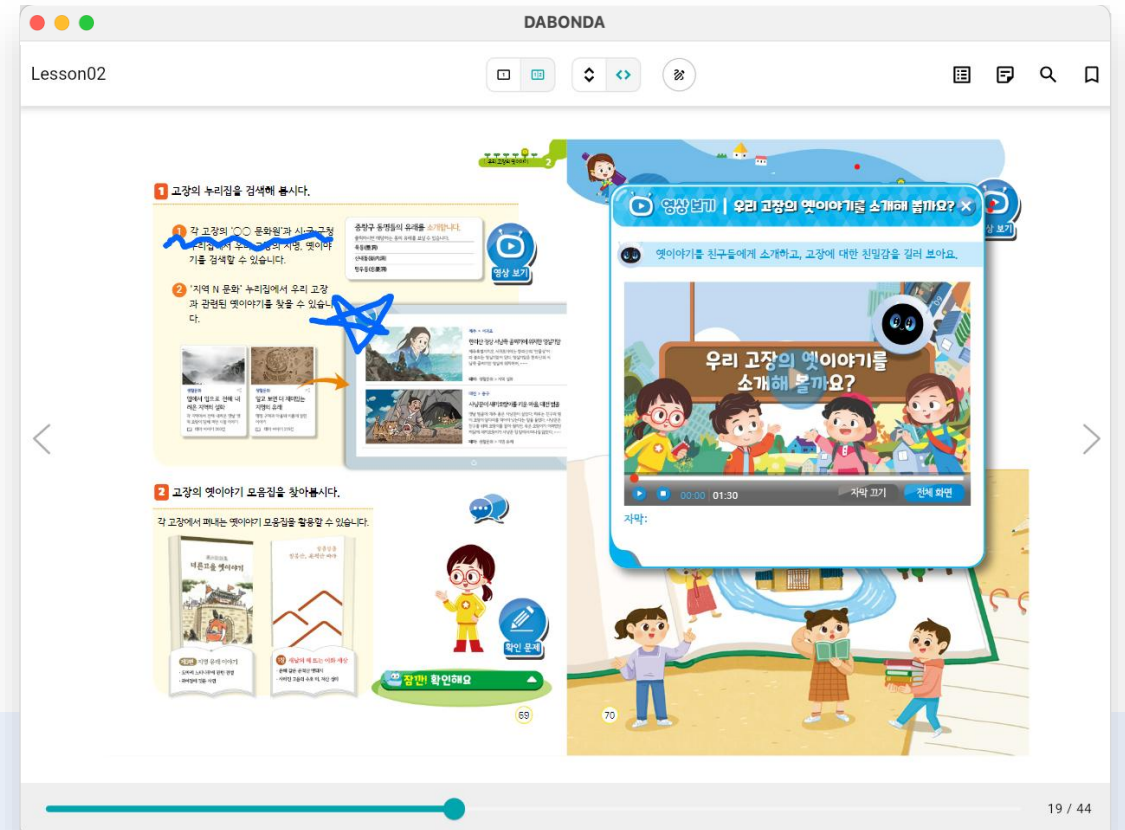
DABONDA

Lesson02

1 고장의 누리집을 검색해 봅시다.

1 각 고장의 '○○ 문화원'과 시·군·구청 누리집에서 우리 고장의 지명, 옛이야기를 검색할 수 있습니다.

2 '지역 N 문화' 누리집에서 우리 고장과 관련된 옛이야기를 찾을 수 있습니다.

영상 보기

2 고장의 옛이야기 모음집을 찾아봅시다.

각 고장에서 펴내는 옛이야기 모음집을 활용할 수 있습니다.

확인 문제

잠깐! 확인해요

69

70

영상 보기 | 우리 고장의 옛이야기를 소개해 볼까요?

옛이야기를 친구들에게 소개하고, 고장에 대한 친밀감을 길러 보아요.

우리 고장의 옛이야기를 소개해 볼까요?

00:00 01:30 자막 끄기 전체 화면

자막:

영상 보기

19 / 44